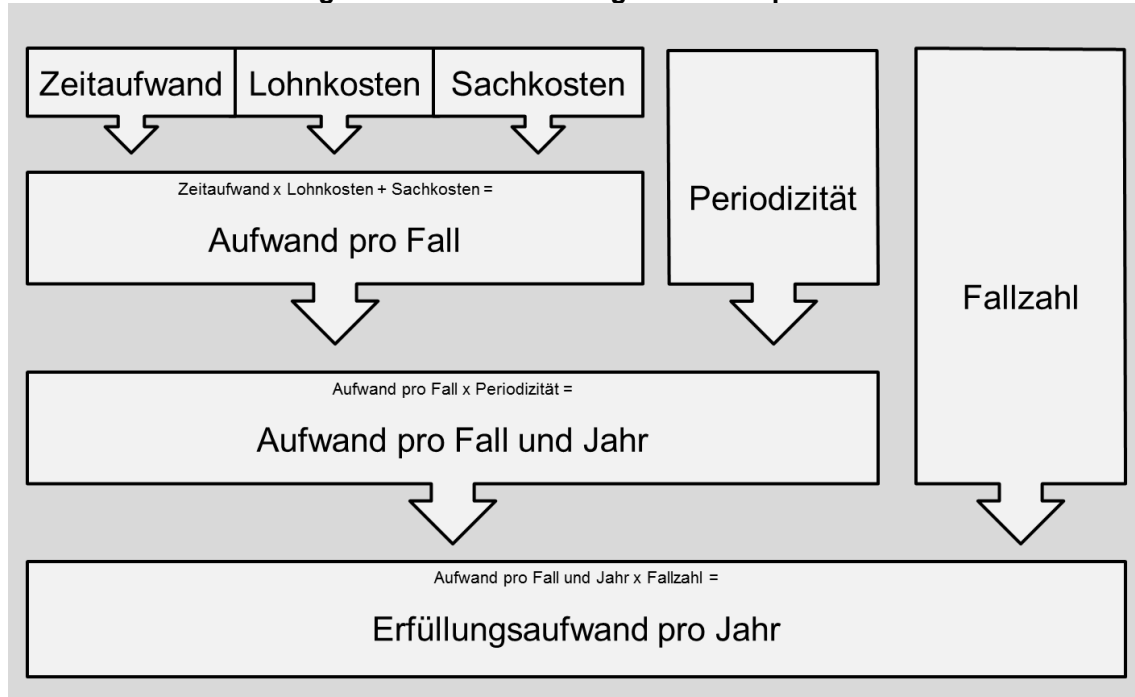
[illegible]

Zeitaufwand

Lohnkosten

Sachkosten

Zeitaufwand x Lohnkosten + Sachkosten =

Aufwand pro Fall

Periodizität

Fallzahl

Aufwand pro Fall x Periodizität =

Aufwand pro Fall und Jahr

Aufwand pro Fall und Jahr x Fallzahl =

Erfüllungsaufwand pro Jahr